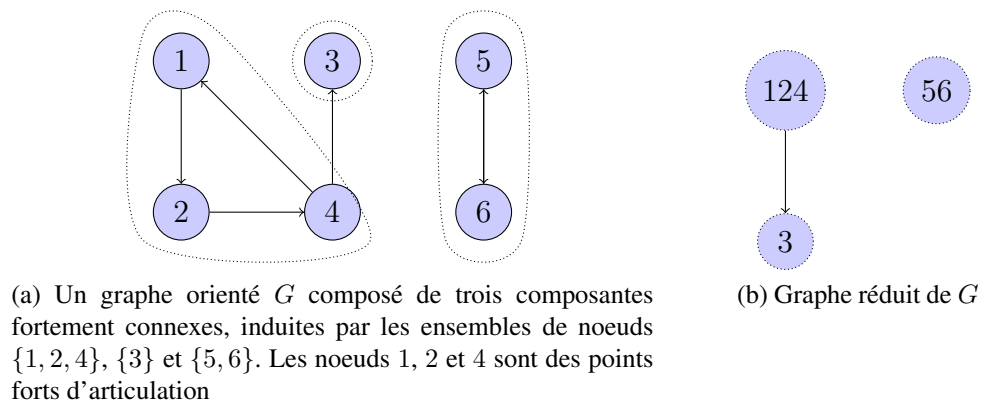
1
3
5
2
4
6

124
56
3

(a) Un graphe orienté $G$ composé de trois composantes fortement connexes, induites par les ensembles de noeuds $\{1, 2, 4\}$, $\{3\}$ et $\{5, 6\}$. Les noeuds $1$, $2$ et $4$ sont des points forts d'articulation

(b) Graphe réduit de $G$